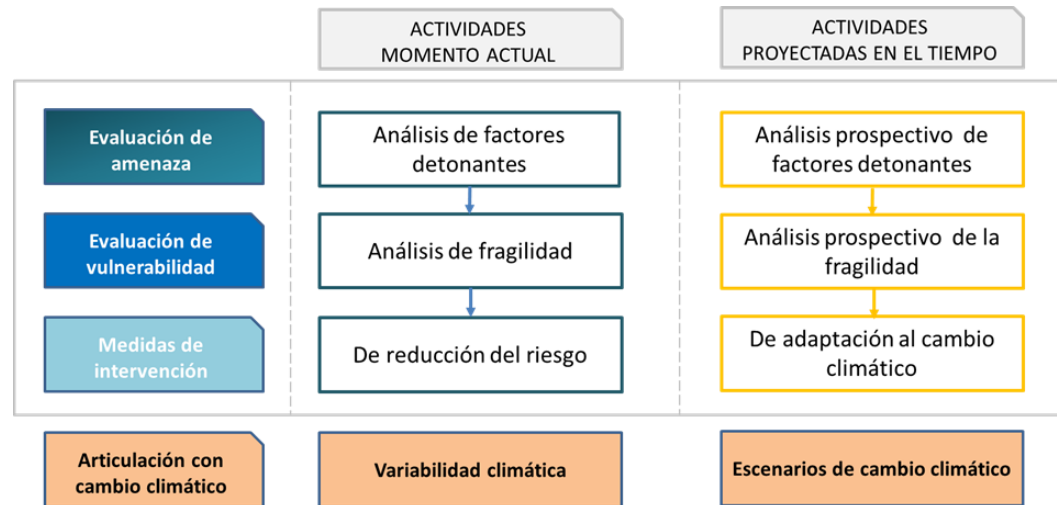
ACTIVIDADES MOMENTO ACTUAL

ACTIVIDADES PROYECTADAS EN EL TIEMPO

Evaluación de amenaza

Análisis de factores detonantes

Análisis prospectivo de factores detonantes

Evaluación de vulnerabilidad

Análisis de fragilidad

Análisis prospectivo de la fragilidad

Medidas de intervención

De reducción del riesgo

De adaptación al cambio climático

Articulación con cambio climático

Variabilidad climática

Escenarios de cambio climático